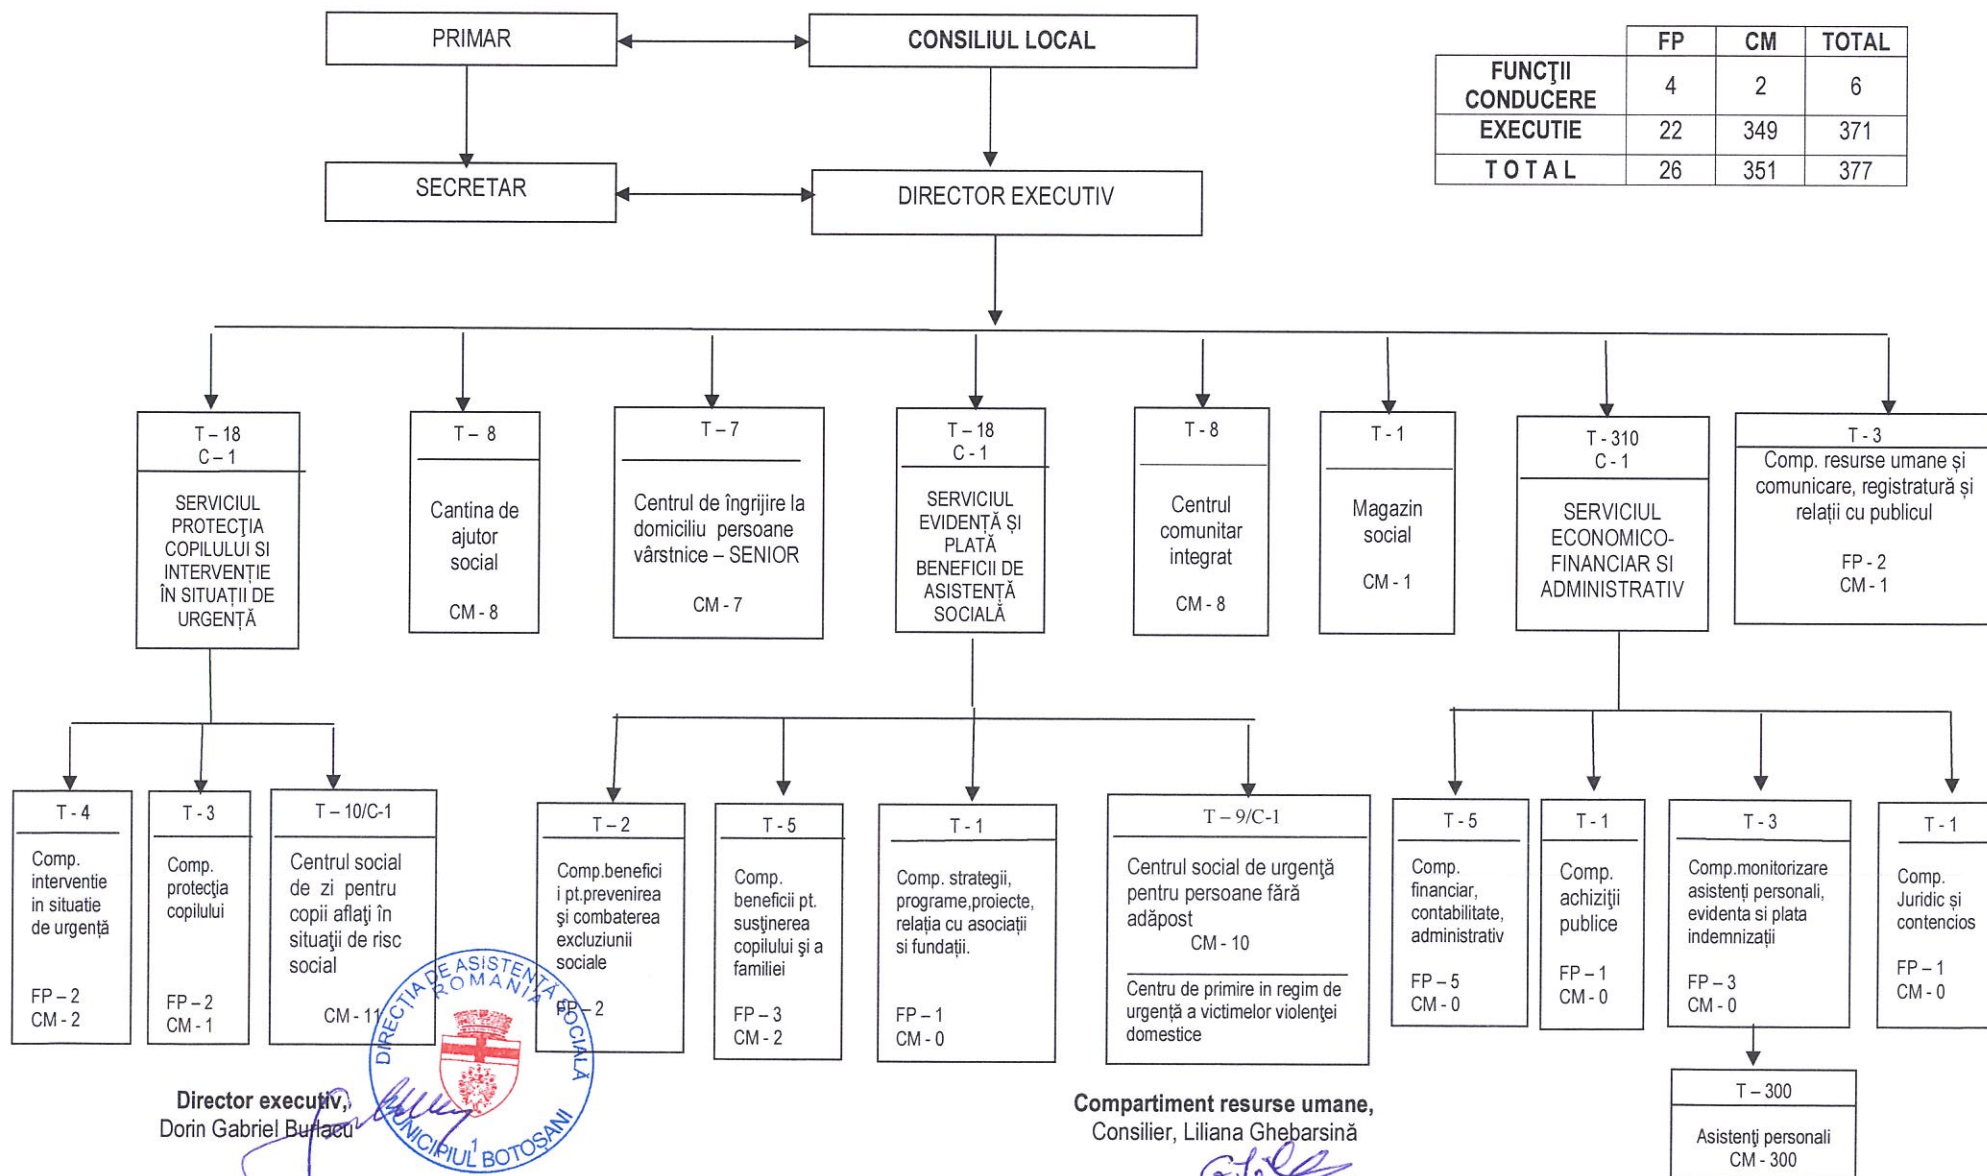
PRIMAR

CONSILIUL LOCAL

SECRETAR

DIRECTOR EXECUTIV

| | FP | CM | TOTAL |
|---|---|---|---|
| FUNCŢII CONDUCERE | 4 | 2 | 6 |
| EXECUTIE | 22 | 349 | 371 |
| TOTAL | 26 | 351 | 377 |

T – 18
C – 1
SERVICIUL PROTECŢIA COPILULUI SI INTERVENŢIE ÎN SITUAŢII DE URGENŢĂ

T – 8
Cantina de ajutor social
CM - 8

T – 7
Centrul de îngrijire la domiciliu persoane vârstnice – SENIOR
CM - 7

T – 18
C - 1
SERVICIUL EVIDENŢĂ ŞI PLATĂ BENEFICII DE ASISTENŢĂ SOCIALĂ

T - 8
Centrul comunitar integrat
CM - 8

T - 1
Magazin social
CM - 1

T - 310
C - 1
SERVICIUL ECONOMICO-FINANCIAR SI ADMINISTRATIV

T - 3
Comp. resurse umane şi comunicare, registratură şi relaţii cu publicul
FP - 2
CM - 1

T - 4
Comp. interventie in situatie de urgenţă
FP – 2
CM - 2

T - 3
Comp. protecţia copilului
FP – 2
CM - 1

T – 10/C-1
Centrul social de zi pentru copii aflaţi în situaţii de risc social
CM - 11

T – 2
Comp.benefici i pt.prevenirea şi combaterea excluziunii sociale
FP - 2

T - 5
Comp. beneficii pt. susţinerea copilului şi a familiei
FP – 3
CM – 2

T - 1
Comp. strategii, programe,proiecte, relaţia cu asociaţii si fundaţii.
FP – 1
CM - 0

T – 9/C-1
Centrul social de urgenţă pentru persoane fără adăpost
CM - 10
Centru de primire in regim de urgenţă a victimelor violenţei domestice

T - 5
Comp. financiar, contabilitate, administrativ
FP – 5
CM - 0

T - 1
Comp. achiziţii publice
FP – 1
CM - 0

T - 3
Comp.monitorizare asistenţi personali, evidenta si plata indemnizaţii
FP – 3
CM - 0

T - 1
Comp. Juridic şi contencios
FP – 1
CM - 0

T – 300
Asistenţi personali
CM - 300

DIRECŢIA DE ASISTENŢĂ SOCIALĂ ROMANIA MUNICIPIUL BOTOŞANI

Director executiv,
Dorin Gabriel Burlacu

Compartiment resurse umane,
Consilier, Liliana Ghebarsină